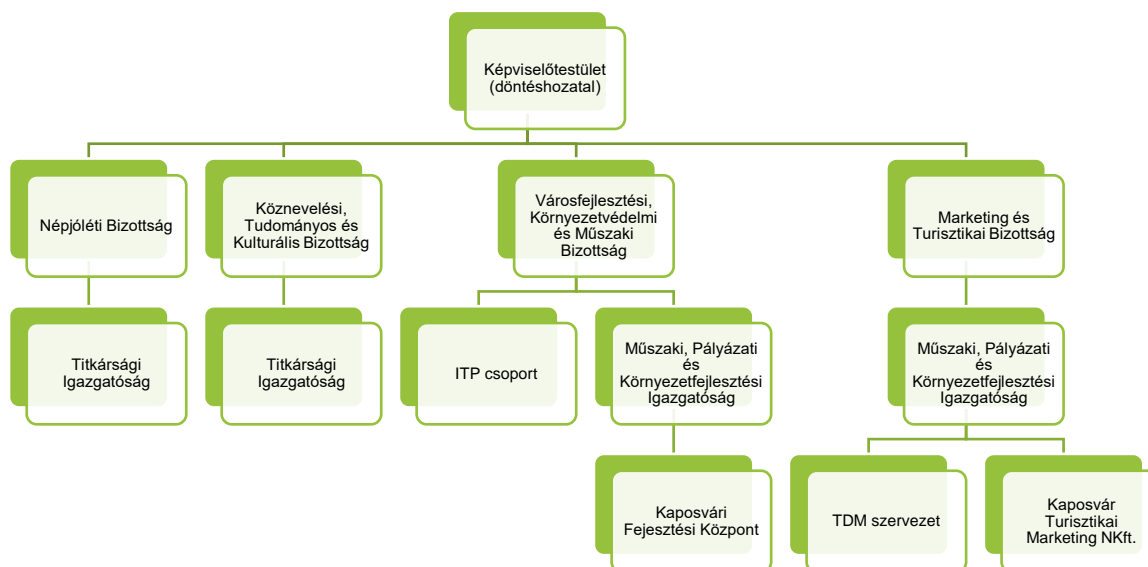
Képviselőtestület (döntéshozatal)

Népjóléti Bizottság

Köznevelési, Tudományos és Kulturális Bizottság

Városfejlesztési, Környezetvédelmi és Műszaki Bizottság

Marketing és Turisztikai Bizottság

Titkársági Igazgatóság

Titkársági Igazgatóság

ITP csoport

Műszaki, Pályázati és Környezetfejlesztési Igazgatóság

Műszaki, Pályázati és Környezetfejlesztési Igazgatóság

Kaposvári Fejesztési Központ

TDM szervezet

Kaposvár Turisztikai Marketing NKft.